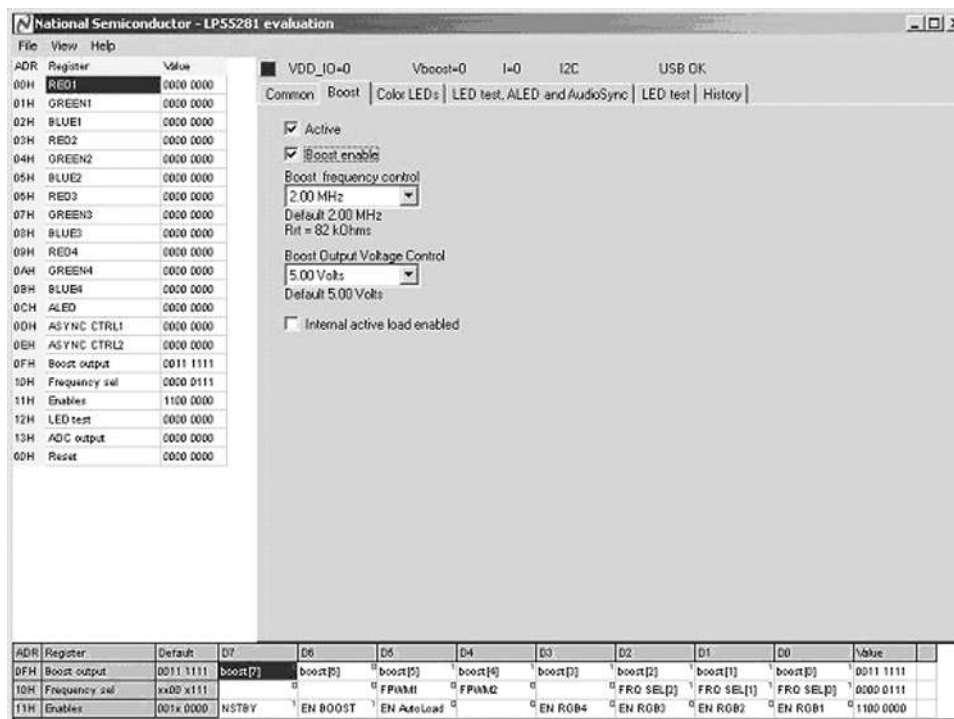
National Semiconductor - LP55281 evaluation

File View Help

| ADR | Register | Value |
|---|---|---|
| 00H | RED1 | 0000 0000 |
| 01H | GREEN1 | 0000 0000 |
| 02H | BLUE1 | 0000 0000 |
| 03H | RED2 | 0000 0000 |
| 04H | GREEN2 | 0000 0000 |
| 05H | BLUE2 | 0000 0000 |
| 06H | RED3 | 0000 0000 |
| 07H | GREEN3 | 0000 0000 |
| 08H | BLUE3 | 0000 0000 |
| 09H | RED4 | 0000 0000 |
| 0AH | GREEN4 | 0000 0000 |
| 0BH | BLUE4 | 0000 0000 |
| 0CH | ALED | 0000 0000 |
| 0DH | ASYNC CTRL1 | 0000 0000 |
| 0EH | ASYNC CTRL2 | 0000 0000 |
| 0FH | Boost output | 0011 1111 |
| 10H | Frequency sel | 0000 0111 |
| 11H | Enables | 1100 0000 |
| 12H | LED test | 0000 0000 |
| 13H | ADC output | 0000 0000 |
| 60H | Reset | 0000 0000 |

VDD_IO=0 Vboost=0 I=0 I2C USB OK

Common | Boost | Color LEDs | LED test, ALED and AudioSync | LED test | History

Active

Boost enable

Boost frequency control
2.00 MHz
Default 2.00 MHz
Rrt = 82 kOhms

Boost Output Voltage Control
5.00 Volts
Default 5.00 Volts

Internal active load enabled

| ADR | Register | Default | D7 | D6 | D5 | D4 | D3 | D2 | D1 | D0 | Value |
|---|---|---|---|---|---|---|---|---|---|---|---|
| 0FH | Boost output | 0011 1111 | boost[7] | boost[6] | boost[5] | boost[4] | boost[3] | boost[2] | boost[1] | boost[0] | 0011 1111 |
| 10H | Frequency sel | xx00 x111 | | | FPWM1 | FPWM2 | | FRO SEL[2] | FRO SEL[1] | FRO SEL[0] | 0000 0111 |
| 11H | Enables | 001x 0000 | NSTBY | EN BOOST | EN AutoLoad | | EN RGB4 | EN RGB3 | EN RGB2 | EN RGB1 | 1100 0000 |